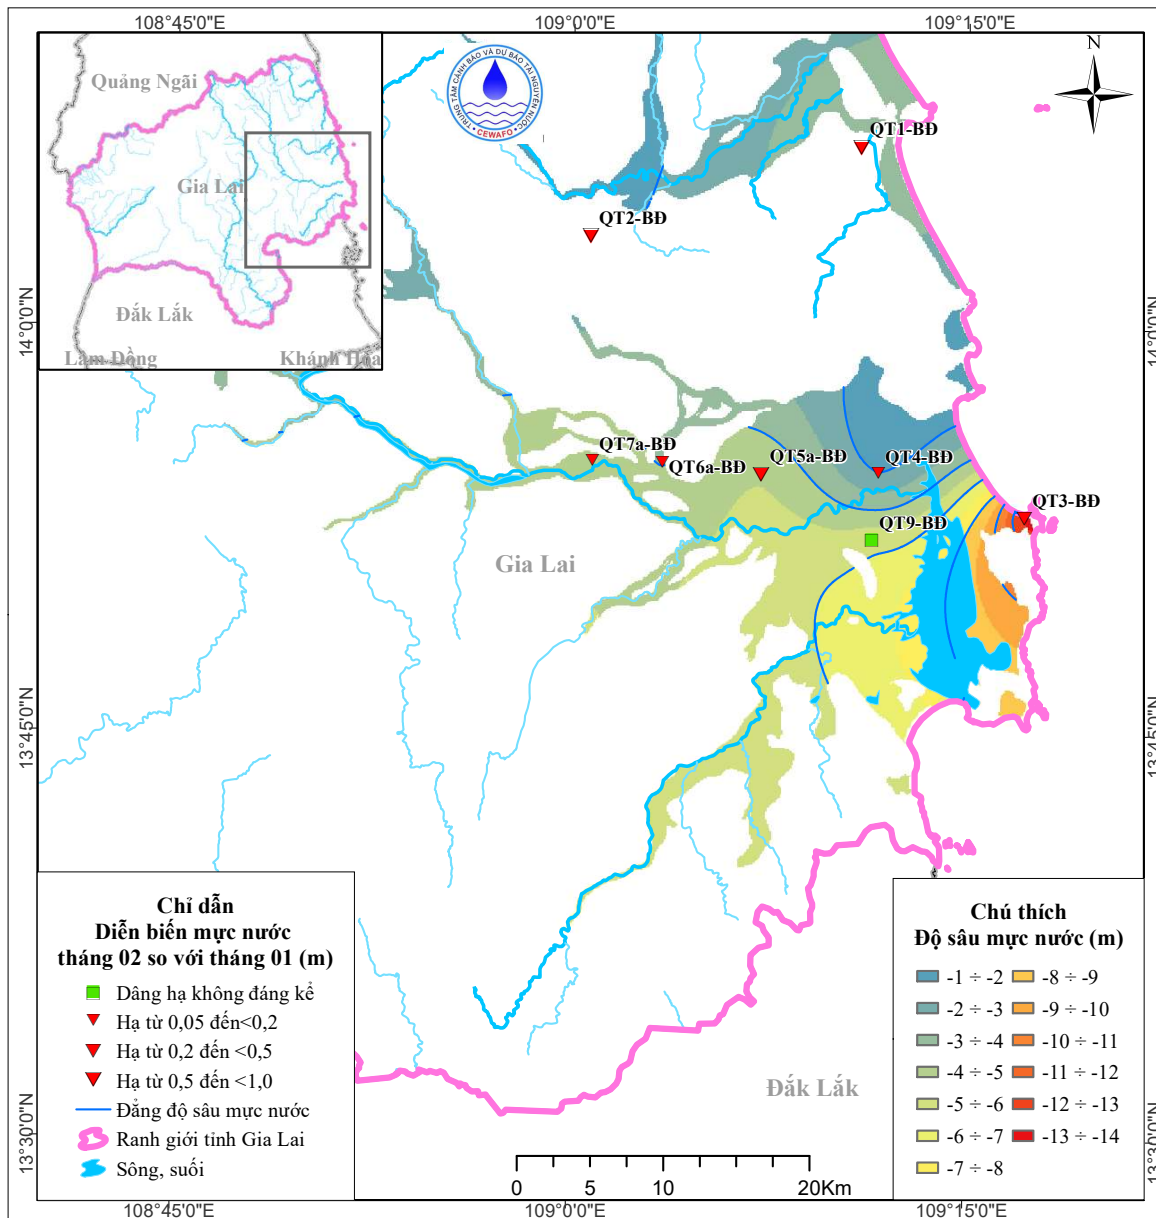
108°45'0"E
109°0'0"E
109°15'0"E

Quảng Ngãi
Gia Lai
Đắk Lắk
Lâm Đồng
Khánh Hòa

TRUNG TÂM CẢNH BÁO VÀ DỰ BÁO TÀI NGUYÊN NƯỚC
CEWAFO

N

QT1-BĐ
QT2-BĐ
QT7a-BĐ
QT6a-BĐ
QT5a-BĐ
QT4-BĐ
QT3-BĐ
QT9-BĐ

Gia Lai
Đắk Lắk

14°0'0"N
13°45'0"N
13°30'0"N

Chỉ dẫn
Diễn biến mực nước tháng 02 so với tháng 01 (m)
Dâng hạ không đáng kể
Hạ từ 0,05 đến<0,2
Hạ từ 0,2 đến <0,5
Hạ từ 0,5 đến <1,0
Đẳng độ sâu mực nước
Ranh giới tỉnh Gia Lai
Sông, suối

0 5 10 20Km

Chú thích
Độ sâu mực nước (m)
-1 ÷ -2
-2 ÷ -3
-3 ÷ -4
-4 ÷ -5
-5 ÷ -6
-6 ÷ -7
-7 ÷ -8
-8 ÷ -9
-9 ÷ -10
-10 ÷ -11
-11 ÷ -12
-12 ÷ -13
-13 ÷ -14

108°45'0"E
109°0'0"E
109°15'0"E